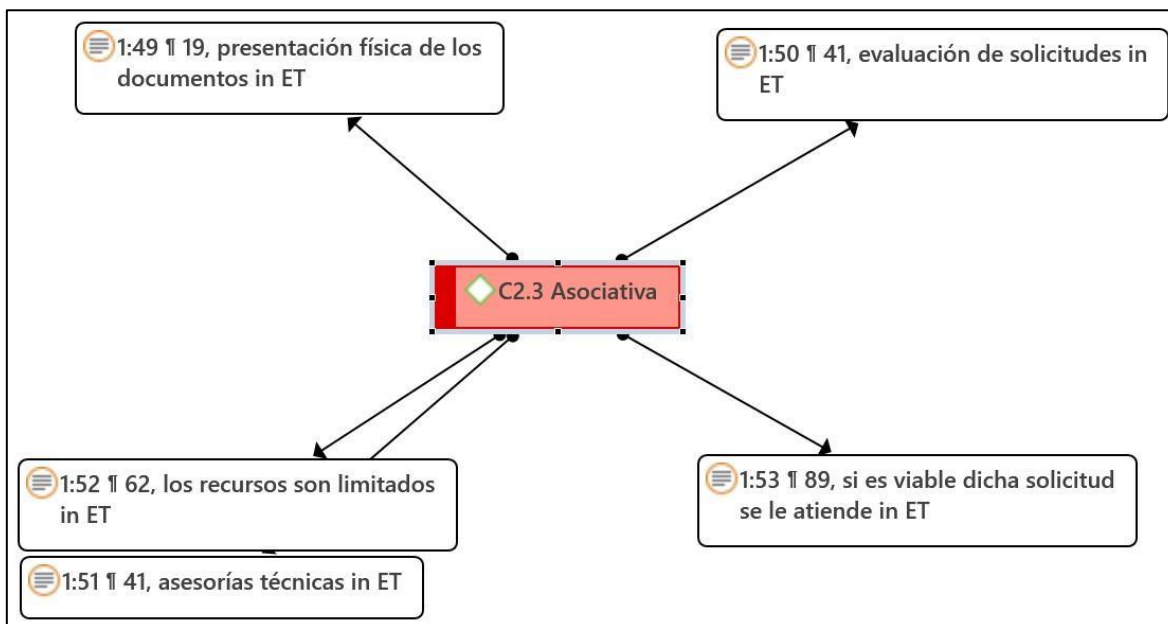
1:49 ¶ 19, presentación física de los documentos in ET

1:50 ¶ 41, evaluación de solicitudes in ET

C2.3 Asociativa

1:52 ¶ 62, los recursos son limitados in ET

1:53 ¶ 89, si es viable dicha solicitud se le atiende in ET

1:51 ¶ 41, asesorías técnicas in ET